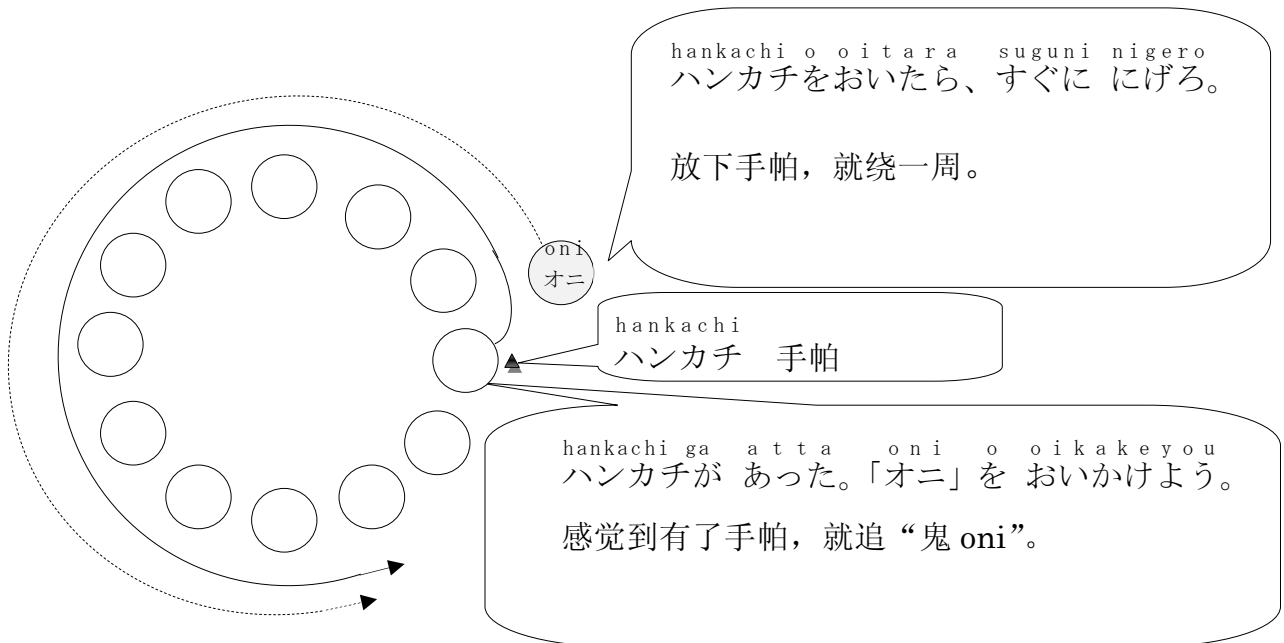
hankachi o oitara suguni nigero
ハンカチをおいたら、すぐに にげろ。

放下手帕，就绕一周。

oni
オニ

hankachi
ハンカチ　手帕

hankachi ga atta oni o oikakeyou
ハンカチが あった。「オニ」を おいかけよう。

感觉到有了手帕，就追“鬼 oni”。